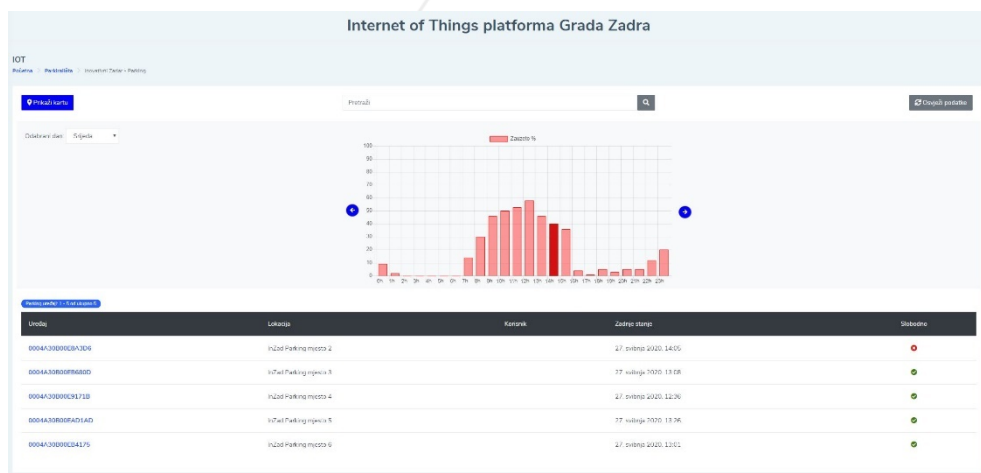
Internet of Things platforma Grada Zadra

IOT

Početna / Parkirališta / Inovativni Zadar - Parking

Prikaži kartu

Pretraži

Osvježi podatke

Odabrani dan: Srijeda

Zauzeto %

100
90
80
70
60
50
40
30
20
10
0

0h 1h 2h 3h 4h 5h 6h 7h 8h 9h 10h 11h 12h 13h 14h 15h 16h 17h 18h 19h 20h 21h 22h 23h

Parking prošlo 1 - 5 od ukupno 5

| Uređaj | Lokacija | Korisnik | Zadnje stanje | Slobodno |
|---|---|---|---|---|
| 0004A30B00E8A3D6 | InZad Parking mjesto 2 | | 27. svibnja 2020. 14:05 | |
| 0004A30B00FB680D | InZad Parking mjesto 3 | | 27. svibnja 2020. 13:08 | |
| 0004A30B00E9171B | InZad Parking mjesto 4 | | 27. svibnja 2020. 12:36 | |
| 0004A30B00EAD1AD | InZad Parking mjesto 5 | | 27. svibnja 2020. 13:26 | |
| 0004A30B00EB4175 | InZad Parking mjesto 6 | | 27. svibnja 2020. 13:01 | |